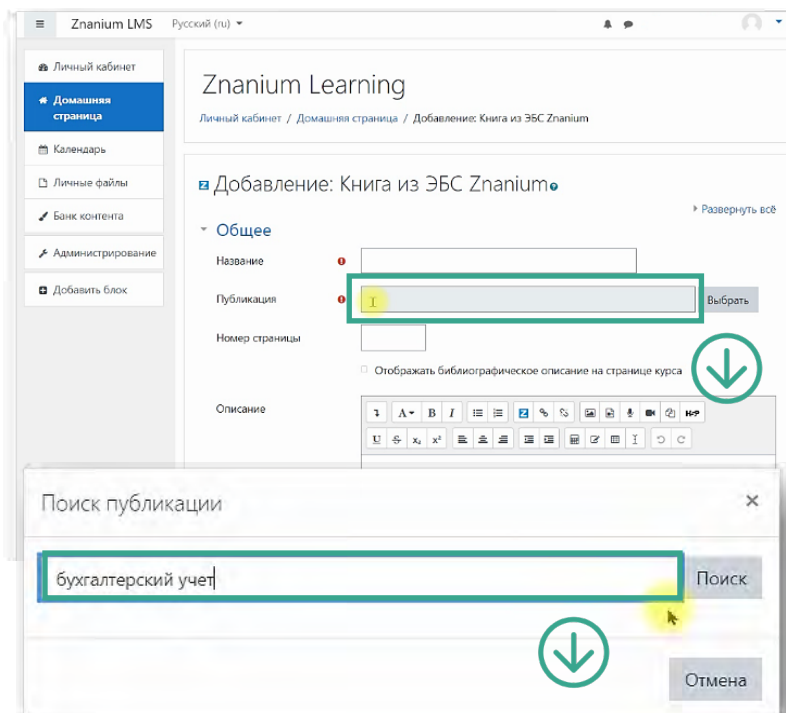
≡ Znanium LMS Русский (ru) ▾

Личный кабинет
Домашняя страница
Календарь
Личные файлы
Банк контента
Администрирование
Добавить блок

Znanium Learning

Личный кабинет / Домашняя страница / Добавление: Книга из ЭБС Znanium

Добавление: Книга из ЭБС Znanium

▸ Развернуть всё

Общее

Название

Публикация
Выбрать

Номер страницы

Отображать библиографическое описание на странице курса

Описание

Поиск публикации ×

бухгалтерский учет
Поиск

Отмена